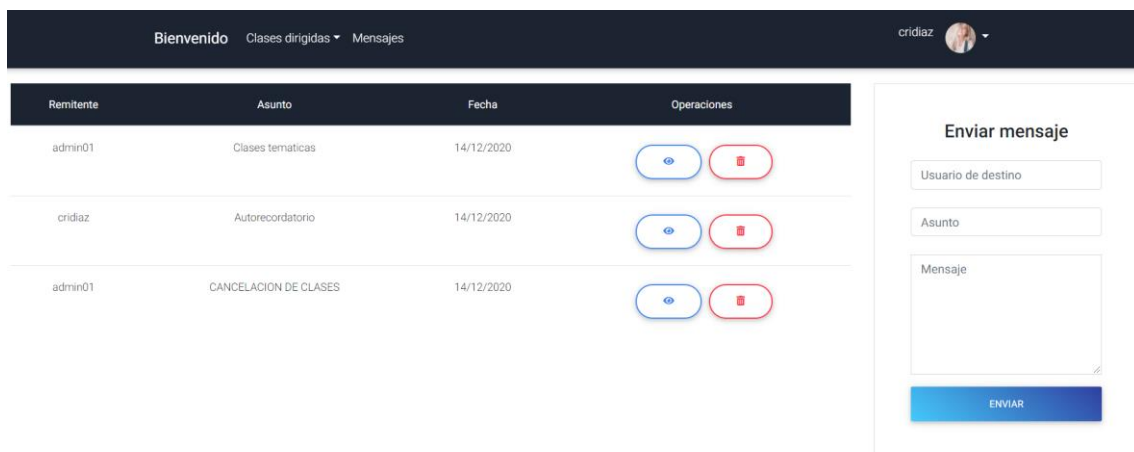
Bienvenido Clases dirigidas ▾ Mensajes

cridiaz

| Remitente | Asunto | Fecha | Operaciones |
|---|---|---|---|
| admin01 | Clases tematicas | 14/12/2020 | |
| cridiaz | Autorecordatorio | 14/12/2020 | |
| admin01 | CANCELACION DE CLASES | 14/12/2020 | |

Enviar mensaje

Usuario de destino

Asunto

Mensaje

ENVIAR